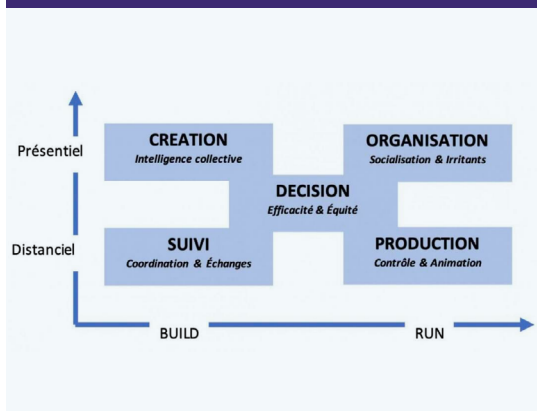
Présentiel

Distanciel

CREATION
Intelligence collective

ORGANISATION
Socialisation & Irritants

DECISION
Efficacité & Équité

SUIVI
Coordination & Échanges

PRODUCTION
Contrôle & Animation

BUILD

RUN